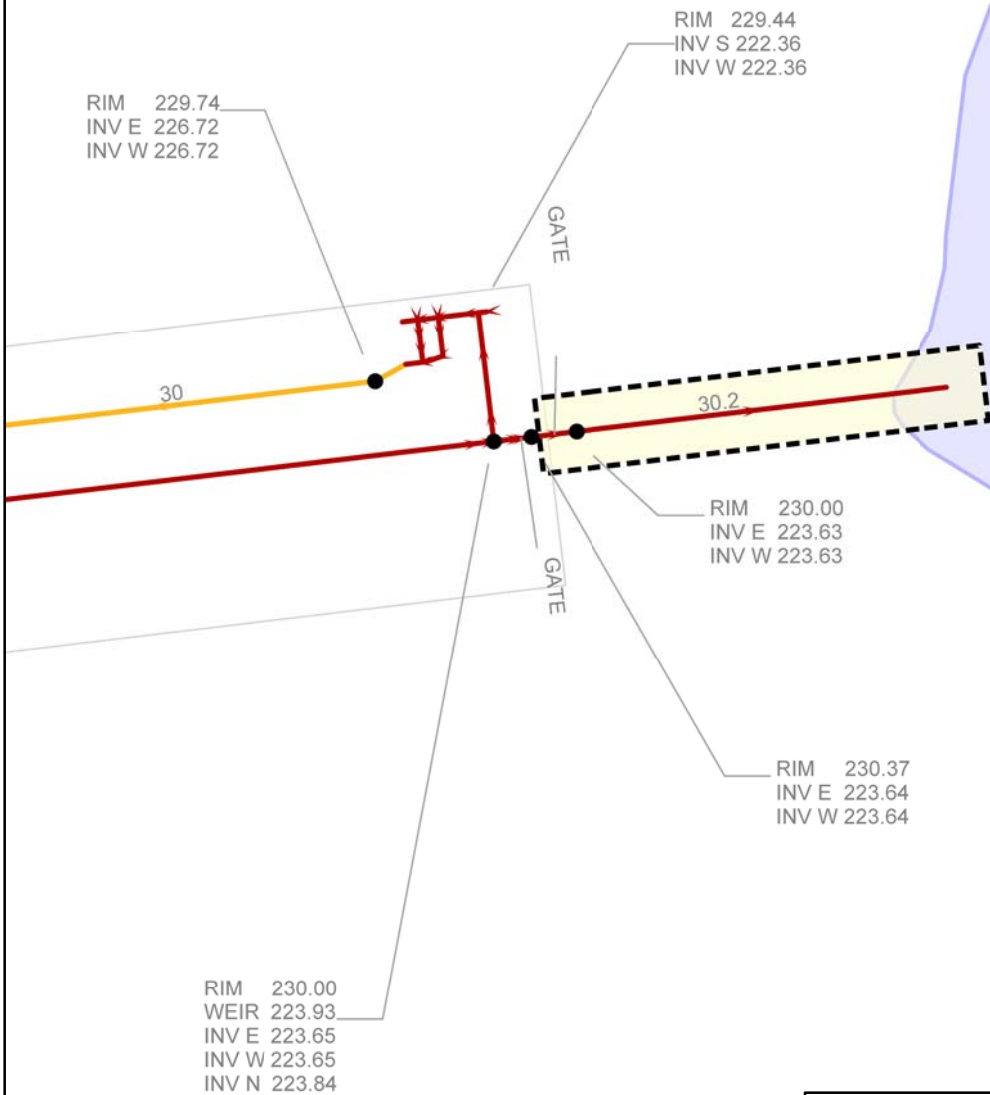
RIM 229.44
INV S 222.36
INV W 222.36

RIM 229.74
INV E 226.72
INV W 226.72

GATE

30

30.2

RIM 230.00
INV E 223.63
INV W 223.63

GATE

RIM 230.37
INV E 223.64
INV W 223.64

RIM 230.00
WEIR 223.93
INV E 223.65
INV W 223.65
INV N 223.84